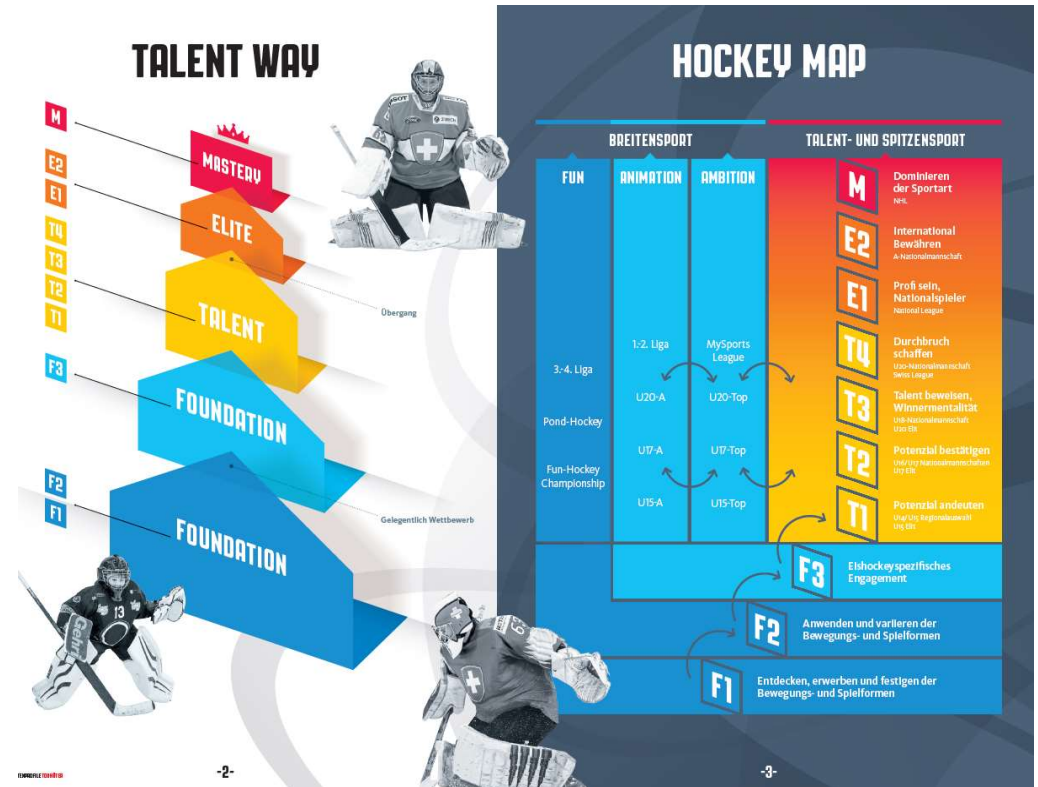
TALENT WAY

M
E2
E1
T4
T3
T2
T1
F3
F2
F1

MASTERY
ELITE
TALENT
FOUNDATION
FOUNDATION

Übergang

Gelegentlich Wettbewerb

-2-

HOCKEY MAP

BREITENSPORT

TALENT- UND SPITZENSPORT

FUN

ANIMATION

AMBITION

3.-4. Liga

Pond-Hockey

Fun-Hockey Championship

1.-2. Liga

U20-A

U17-A

U15-A

MySports League

U20-Top

U17-Top

U15-Top

M
Dominieren der Sportart
NHL

E2
International Bewähren
A-Nationalmannschaft

E1
Profi sein, Nationalspieler
National League

T4
Durchbruch schaffen
U20-Nationalmannschaft
Swiss League

T3
Talent beweisen, Winnermentalität
U18-Nationalmannschaft
U20 Elit

T2
Potenzial bestätigen
U16/U17 Nationalmannschaften
U17 Elit

T1
Potenzial andeuten
U14/U15 Regionalauswahl
U15 Elit

F3
Eishockeyspezifisches Engagement

F2
Anwenden und variieren der Bewegungs- und Spielformen

F1
Entdecken, erwerben und festigen der Bewegungs- und Spielformen

-3-